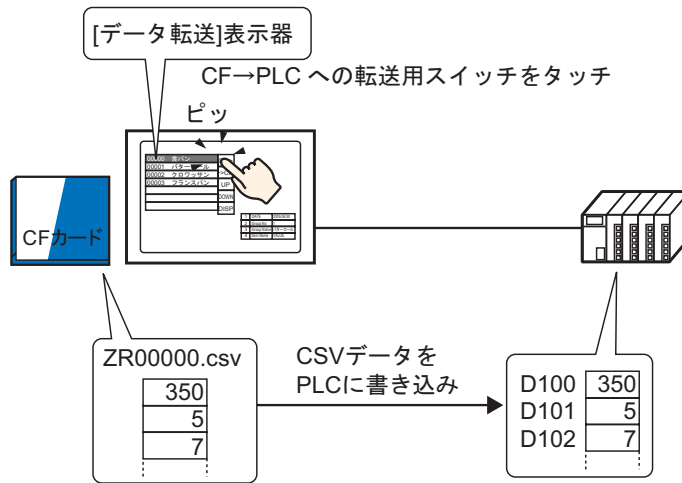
[データ転送]表示器

CF→PLC への転送用スイッチをタッチ

ピッ

G0000 食パン
G0001 バターロール
G0002 クロワッサン
G0003 フランスパン

UP
DOWN
DISP

CFカード

ZR00000.csv

| 350 |
|---|
| 5 |
| 7 |

CSVデータを PLCに書き込み

| D100 | 350 |
|---|---|
| D101 | 5 |
| D102 | 7 |